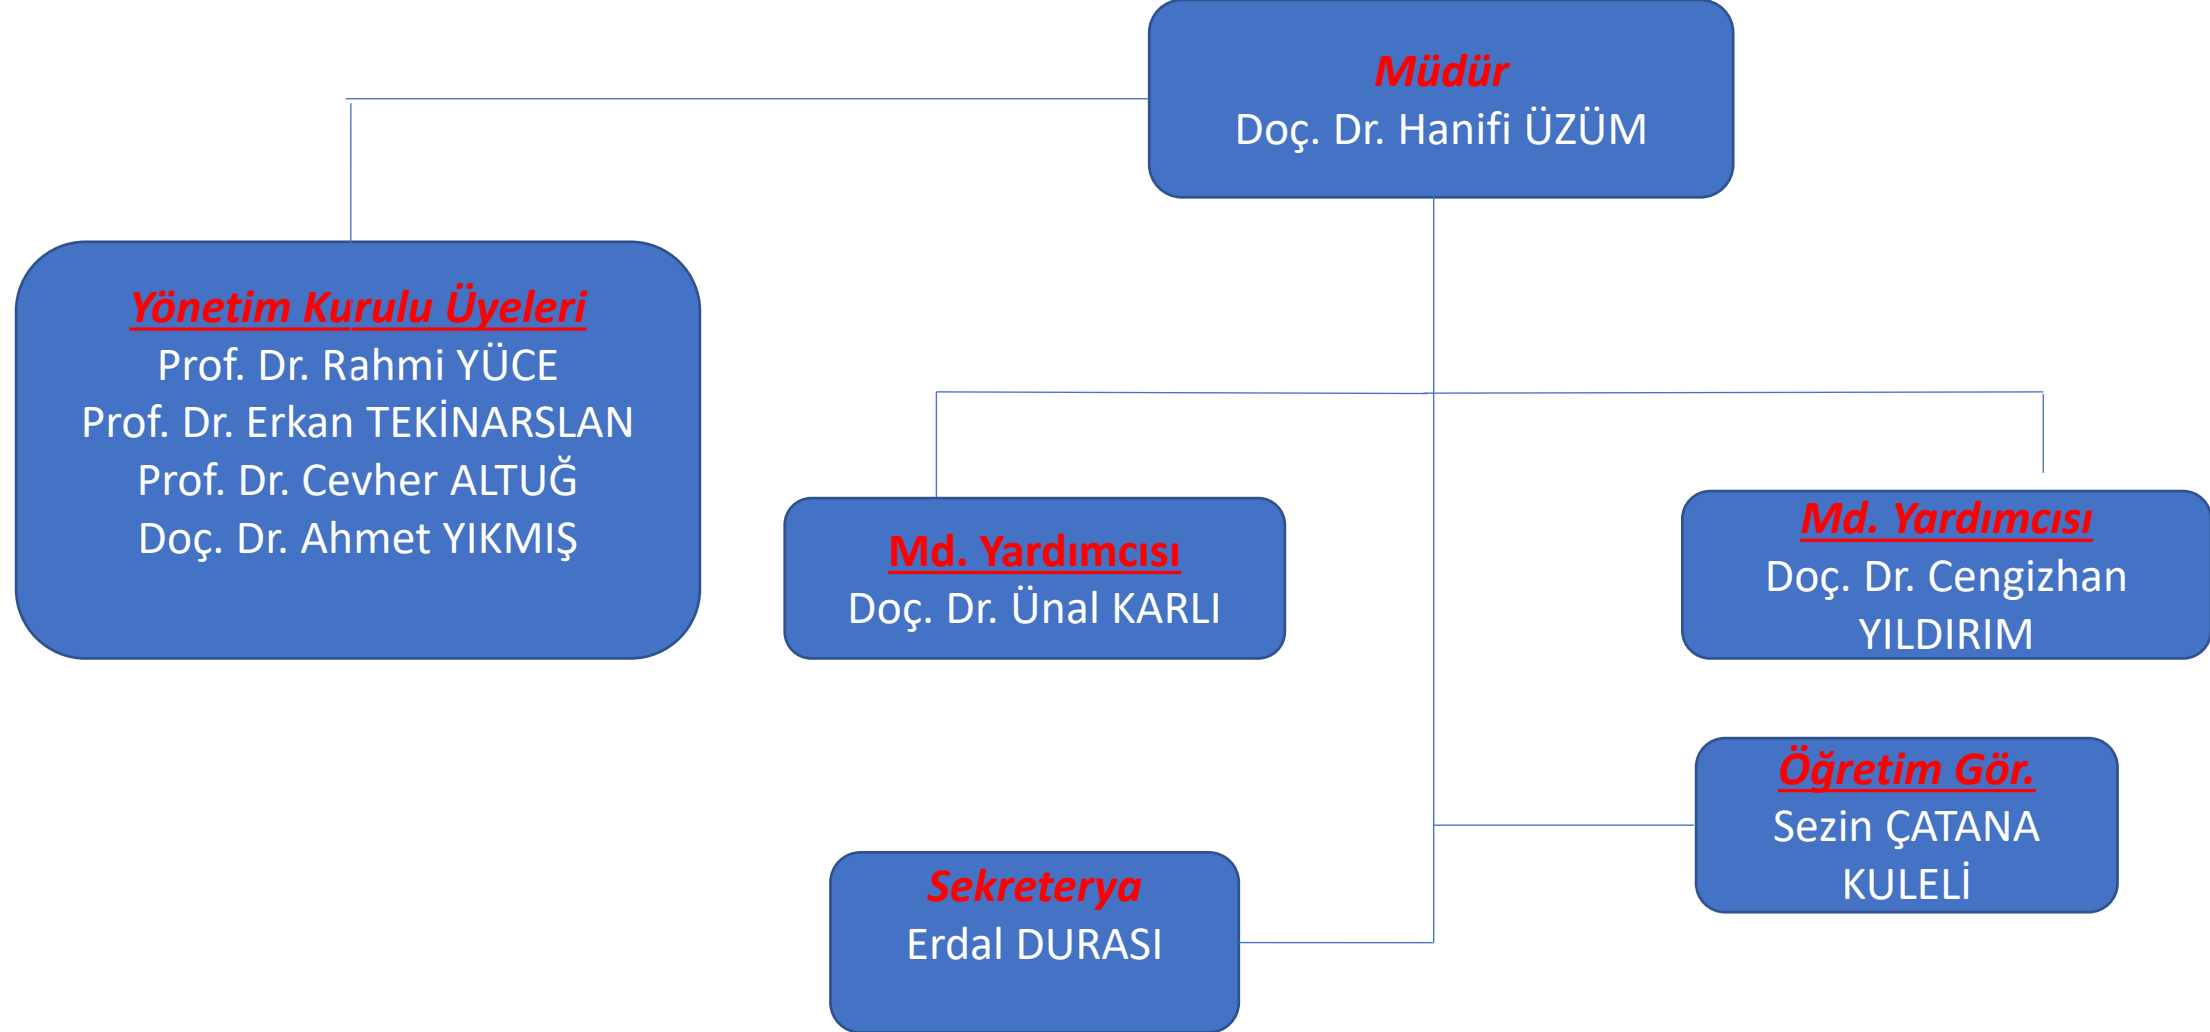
Müdür
Doç. Dr. Hanifi ÜZÜM

Yönetim Kurulu Üyeleri
Prof. Dr. Rahmi YÜCE
Prof. Dr. Erkan TEKİNARSLAN
Prof. Dr. Cevher ALTUĞ
Doç. Dr. Ahmet YIKMIŞ

Md. Yardımcısı
Doç. Dr. Ünal KARLI

Md. Yardımcısı
Doç. Dr. Cengizhan YILDIRIM

Öğretim Gör.
Sezin ÇATANA KULELİ

Sekreterya
Erdal DURASI